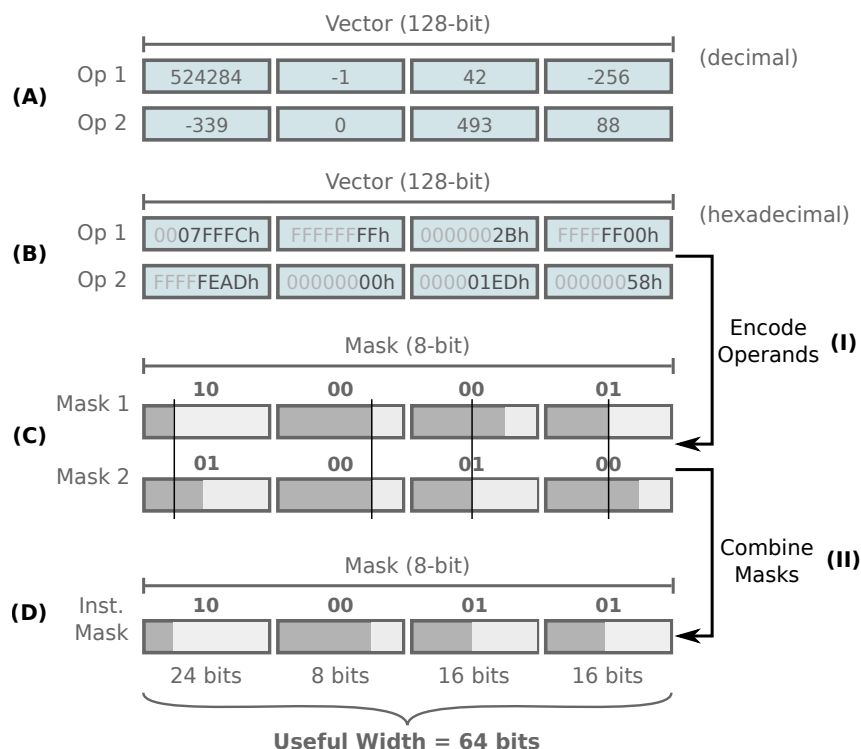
Vector (128-bit)

(decimal)

(A)

| Op 1 | 524284 | -1 | 42 | -256 |
|---|---|---|---|---|
| Op 2 | -339 | 0 | 493 | 88 |

Vector (128-bit)

(hexadecimal)

(B)

| Op 1 | 0007FFFCh | FFFFFFFFh | 0000002Bh | FFFFFF00h |
|---|---|---|---|---|
| Op 2 | FFFFFEADh | 00000000h | 000001EDh | 00000058h |

Encode Operands (I)

Mask (8-bit)

(C)

Mask 1: 10 00 00 01

Mask 2: 01 00 01 00

Combine Masks (II)

Mask (8-bit)

(D)

Inst. Mask: 10 00 01 01

24 bits 8 bits 16 bits 16 bits

Useful Width = 64 bits